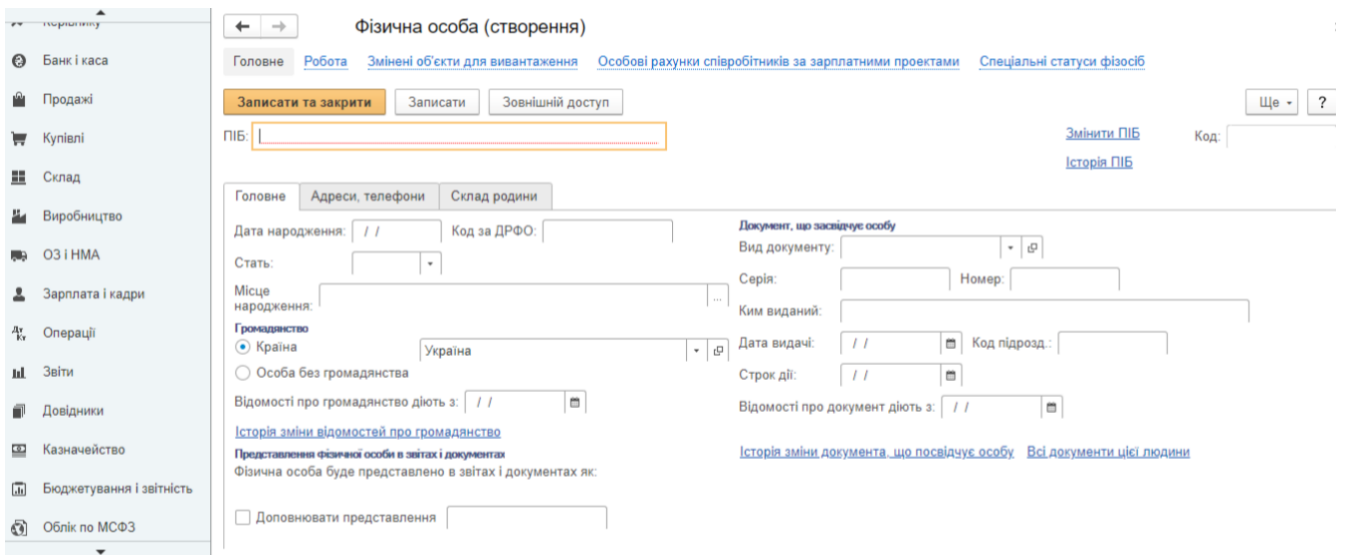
Керівнику
Банк і каса
Продажі
Купівлі
Склад
Виробництво
ОЗ і НМА
Зарплата і кадри
Операції
Звіти
Довідники
Казначейство
Бюджетування і звітність
Облік по МСФЗ

Фізична особа (створення)

Головне Робота Змінені об'єкти для вивантаження Особові рахунки співробітників за зарплатними проектами Спеціальні статуси фізосіб

Записати та закрити Записати Зовнішній доступ Ще ?

ПІБ:
Змінити ПІБ
Історія ПІБ
Код:

Головне Адреси, телефони Склад родини

Дата народження: / / Код за ДРФО:
Стать:
Місце народження:
Громадянство
Країна Україна
Особа без громадянства
Відомості про громадянство діють з: / /
Історія зміни відомостей про громадянство
Представлення фізичної особи в звітах і документах
Фізична особа буде представлено в звітах і документах як:
Доповнювати представлення

Документ, що засвідчує особу
Вид документу:
Серія: Номер:
Ким виданий:
Дата видачі: / / Код підрозд.:
Строк дії: / /
Відомості про документ діють з: / /
Історія зміни документа, що посвідчує особу Всі документи цієї людини